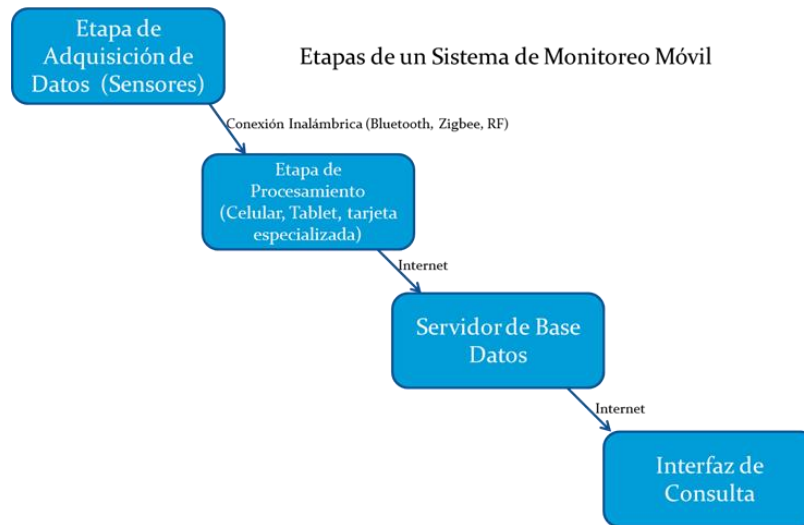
Etapa de Adquisición de Datos (Sensores)

Etapas de un Sistema de Monitoreo Móvil

Conexión Inalámbrica (Bluetooth, Zigbee, RF)

Etapa de Procesamiento (Celular, Tablet, tarjeta especializada)

Internet

Servidor de Base Datos

Internet

Interfaz de Consulta